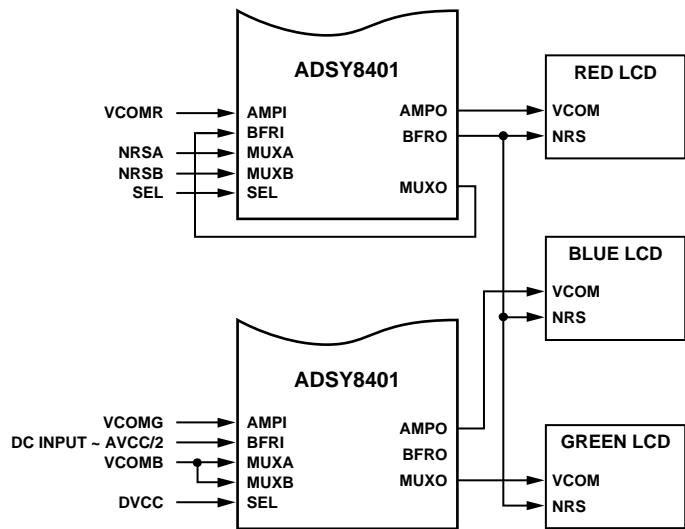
ADSY8401

VCOMR
NRSA
NRSB
SEL

AMPI
BFRI
MUXA
MUXB
SEL

AMPO
BFRO
MUXO

RED LCD
VCOM
NRS

BLUE LCD
VCOM
NRS

ADSY8401

VCOMG
DC INPUT ~ AVCC/2
VCOMB
DVCC

AMPI
BFRI
MUXA
MUXB
SEL

AMPO
BFRO
MUXO

GREEN LCD
VCOM
NRS